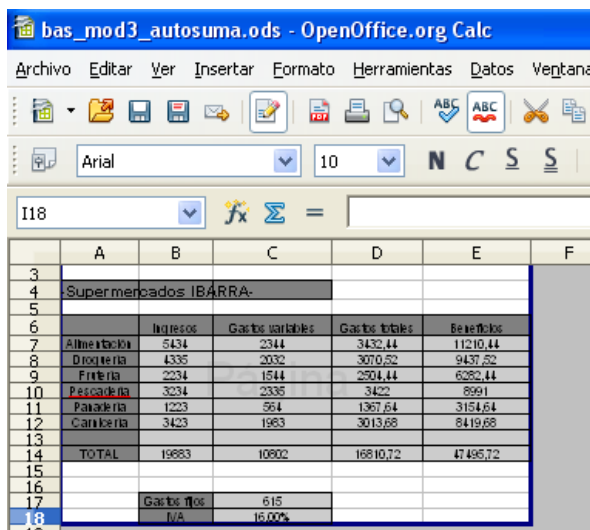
bas_mod3_autosuma.ods - OpenOffice.org Calc

Archivo Editar Ver Insertar Formato Herramientas Datos Ventana

Arial 10 N C S S

I18 $f_x$ Σ =

| | A | B | C | D | E | F |
|---|---|---|---|---|---|---|
| 3 | | | | | | |
| 4 | -Supermercados IBARRA- | | | | | |
| 5 | | | | | | |
| 6 | | Ingresos | Gastos variables | Gastos totales | Beneficios | |
| 7 | Alimentación | 5434 | 2344 | 3432,44 | 11210,44 | |
| 8 | Droguería | 4335 | 2032 | 3070,52 | 9437,52 | |
| 9 | Frutería | 2234 | 1544 | 2504,44 | 6282,44 | |
| 10 | Pescadería | 3234 | 2335 | 3422 | 8991 | |
| 11 | Panadería | 1223 | 564 | 1367,64 | 3154,64 | |
| 12 | Carnicería | 3423 | 1983 | 3013,68 | 8419,68 | |
| 13 | | | | | | |
| 14 | TOTAL | 19883 | 10802 | 16810,72 | 47495,72 | |
| 15 | | | | | | |
| 16 | | | | | | |
| 17 | | Gastos fijos | 615 | | | |
| 18 | | IVA | 16,00% | | | |